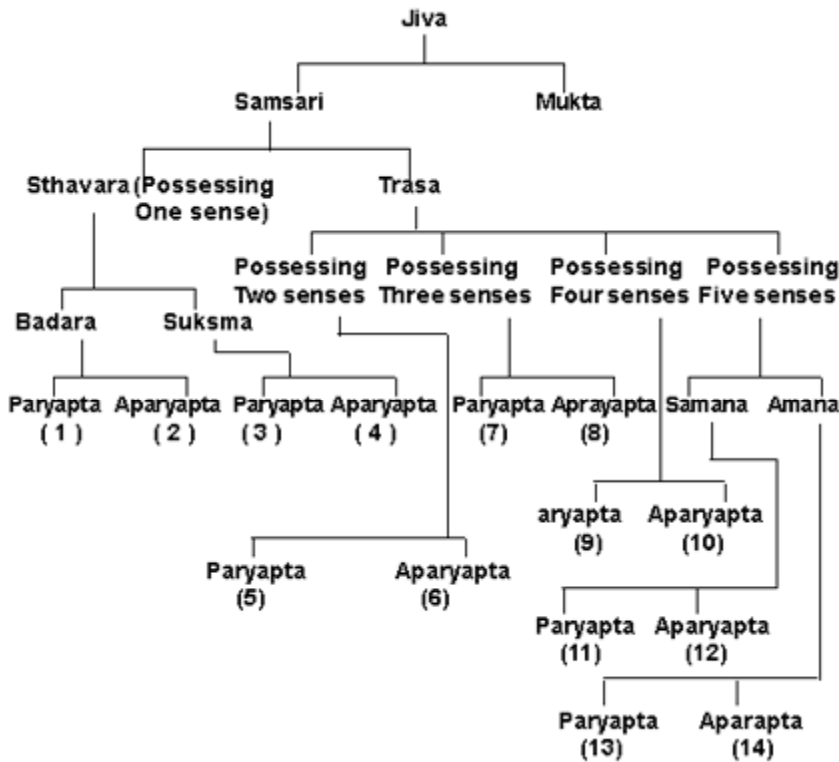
Jiva

Samsari

Mukta

Sthavara (Possessing One sense)

Trasa

Possessing Two senses

Possessing Three senses

Possessing Four senses

Possessing Five senses

Badara

Suksma

Paryapta (1)

Aparyapta (2)

Paryapta (3)

Aparyapta (4)

Paryapta (7)

Aprayapta (8)

Samana

Amana

aryapta (9)

Aparyapta (10)

Paryapta (5)

Aparyapta (6)

Paryapta (11)

Aparyapta (12)

Paryapta (13)

Aparapta (14)